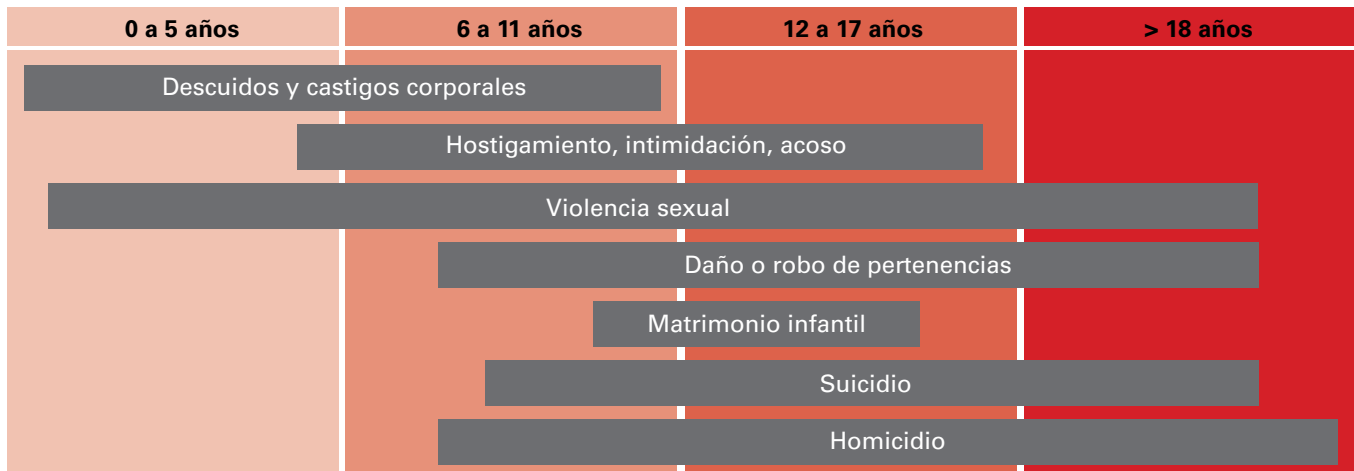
0 a 5 años
6 a 11 años
12 a 17 años
> 18 años

Descuidos y castigos corporales

Hostigamiento, intimidación, acoso

Violencia sexual

Daño o robo de pertenencias

Matrimonio infantil

Suicidio

Homicidio